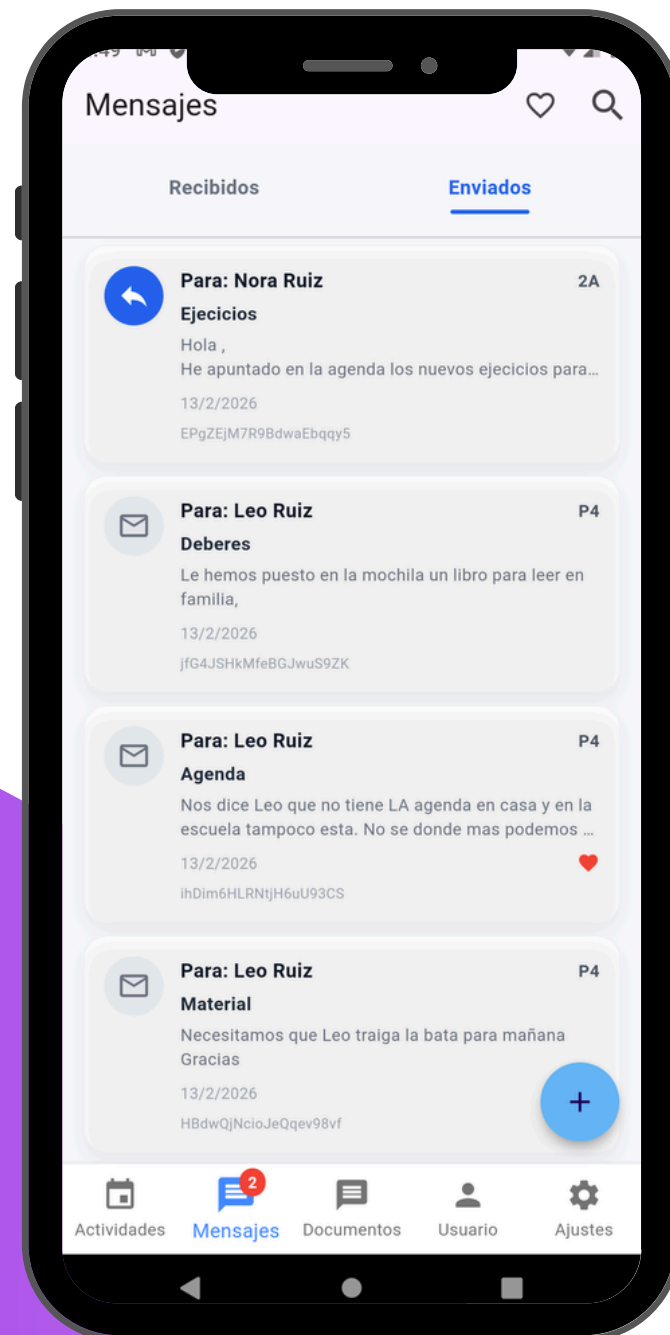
Mensajes

Recibidos

Enviados

Para: Nora Ruiz
2A
Ejecicios
Hola ,
He apuntado en la agenda los nuevos ejecicios para...
13/2/2026
EPgZEjM7R9BdwaEbqqy5

Para: Leo Ruiz
P4
Deberes
Le hemos puesto en la mochila un libro para leer en familia,
13/2/2026
jfG4JSHkMfeBGJwuS9ZK

Para: Leo Ruiz
P4
Agenda
Nos dice Leo que no tiene LA agenda en casa y en la escuela tampoco esta. No se donde mas podemos ...
13/2/2026
ihDim6HLRNtjH6uU93CS

Para: Leo Ruiz
P4
Material
Necesitamos que Leo traiga la bata para mañana Gracias
13/2/2026
HBdwQjNcioJeQqev98vf

+

Actividades
2
Mensajes
Documentos
Usuario
Ajustes